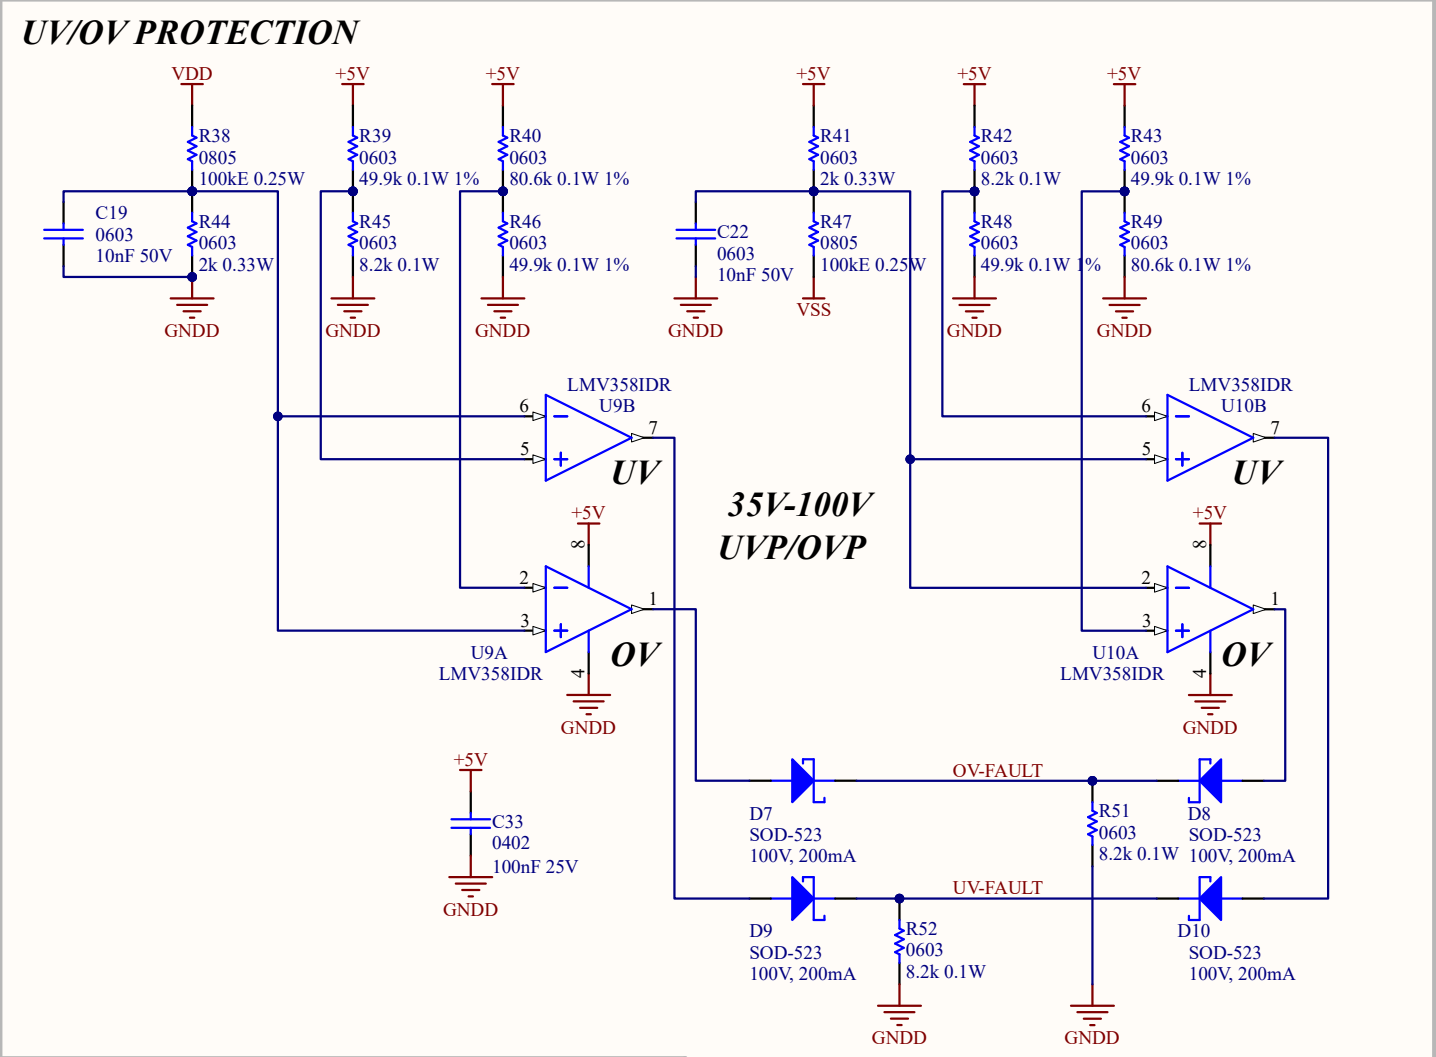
UV/OV PROTECTION

VDD
R38
0805
100kE 0.25W
C19
0603
10nF 50V
R44
0603
2k 0.33W
GNDD

+5V
R39
0603
49.9k 0.1W 1%
R45
0603
8.2k 0.1W
GNDD

+5V
R40
0603
80.6k 0.1W 1%
R46
0603
49.9k 0.1W 1%
GNDD

+5V
R41
0603
2k 0.33W
C22
0603
10nF 50V
GNDD
R47
0805
100kE 0.25W
VSS

+5V
R42
0603
8.2k 0.1W
R48
0603
49.9k 0.1W 1%
GNDD

+5V
R43
0603
49.9k 0.1W 1%
R49
0603
80.6k 0.1W 1%
GNDD

LMV358IDR
U9B
6
5
7
UV

+5V
8
2
3
1
OV
U9A
LMV358IDR
4
GNDD

35V-100V
UVP/OVP

LMV358IDR
U10B
6
5
7
UV

+5V
8
2
3
1
OV
U10A
LMV358IDR
4
GNDD

+5V
C33
0402
100nF 25V
GNDD

OV-FAULT
D7
SOD-523
100V, 200mA
R51
0603
8.2k 0.1W
D8
SOD-523
100V, 200mA

UV-FAULT
D9
SOD-523
100V, 200mA
R52
0603
8.2k 0.1W
GNDD
D10
SOD-523
100V, 200mA
GNDD